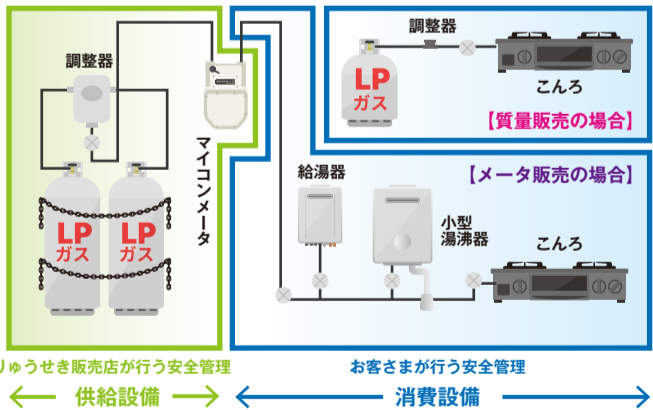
調整器

LP
ガス

LP
ガス

マイコンメータ

調整器

LP
ガス

こんろ

【質量販売の場合】

【メータ販売の場合】

給湯器

小型
湯沸器

こんろ

りゅうせき販売店が行う安全管理

供給設備

お客さまが行う安全管理

消費設備